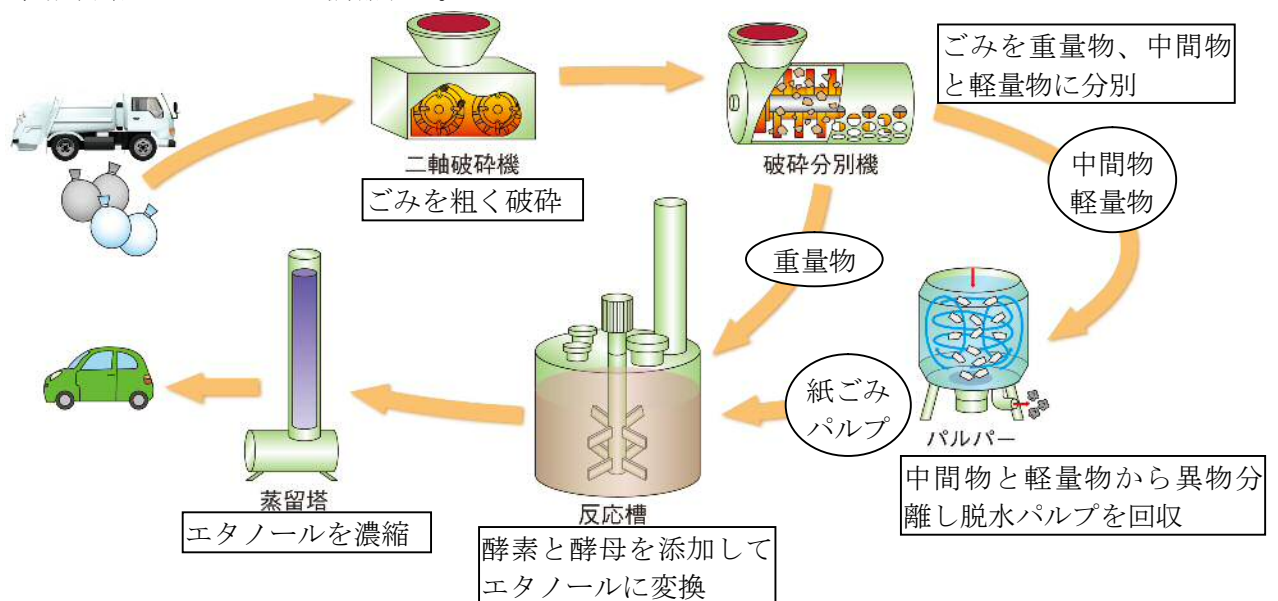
二軸破砕機

ごみを粗く破砕

破砕分別機

ごみを重量物、中間物と軽量物に分別

中間物
軽量物

重量物

パルパー

中間物と軽量物から異物分離し脱水パルプを回収

紙ごみ
パルプ

反応槽

酵素と酵母を添加してエタノールに変換

蒸留塔

エタノールを濃縮